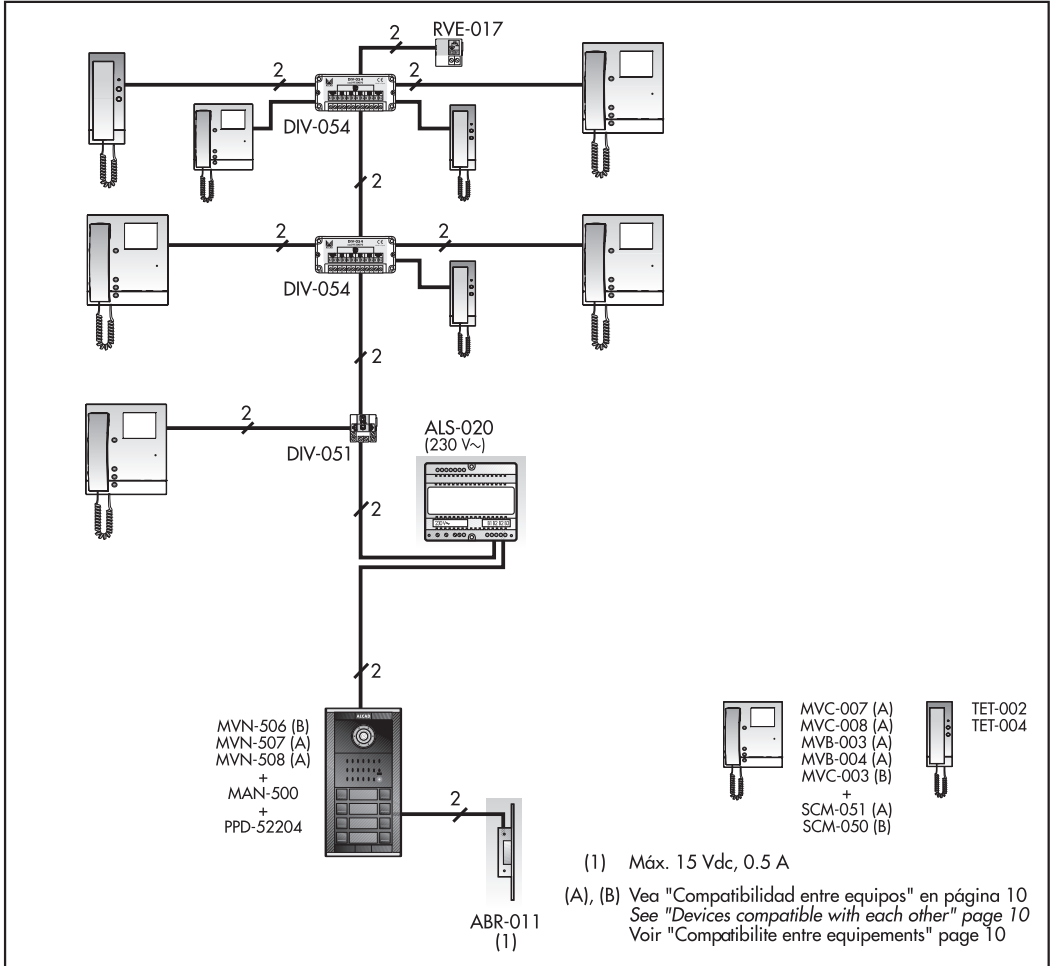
2
RVE-017
2
2
DIV-054
2
2
2
DIV-054
2
2
DIV-051
ALS-020
(230 V~)
2
2
MVN-506 (B)
MVN-507 (A)
MVN-508 (A)
+
MAN-500
+
PPD-52204
2
ABR-011
(1)
MVC-007 (A)
MVC-008 (A)
MVB-003 (A)
MVB-004 (A)
MVC-003 (B)
+
SCM-051 (A)
SCM-050 (B)
TET-002
TET-004
(1) Máx. 15 Vdc, 0.5 A
(A), (B) Vea "Compatibilidad entre equipos" en página 10
See "Devices compatible with each other" page 10
Voir "Compatibilite entre equipements" page 10